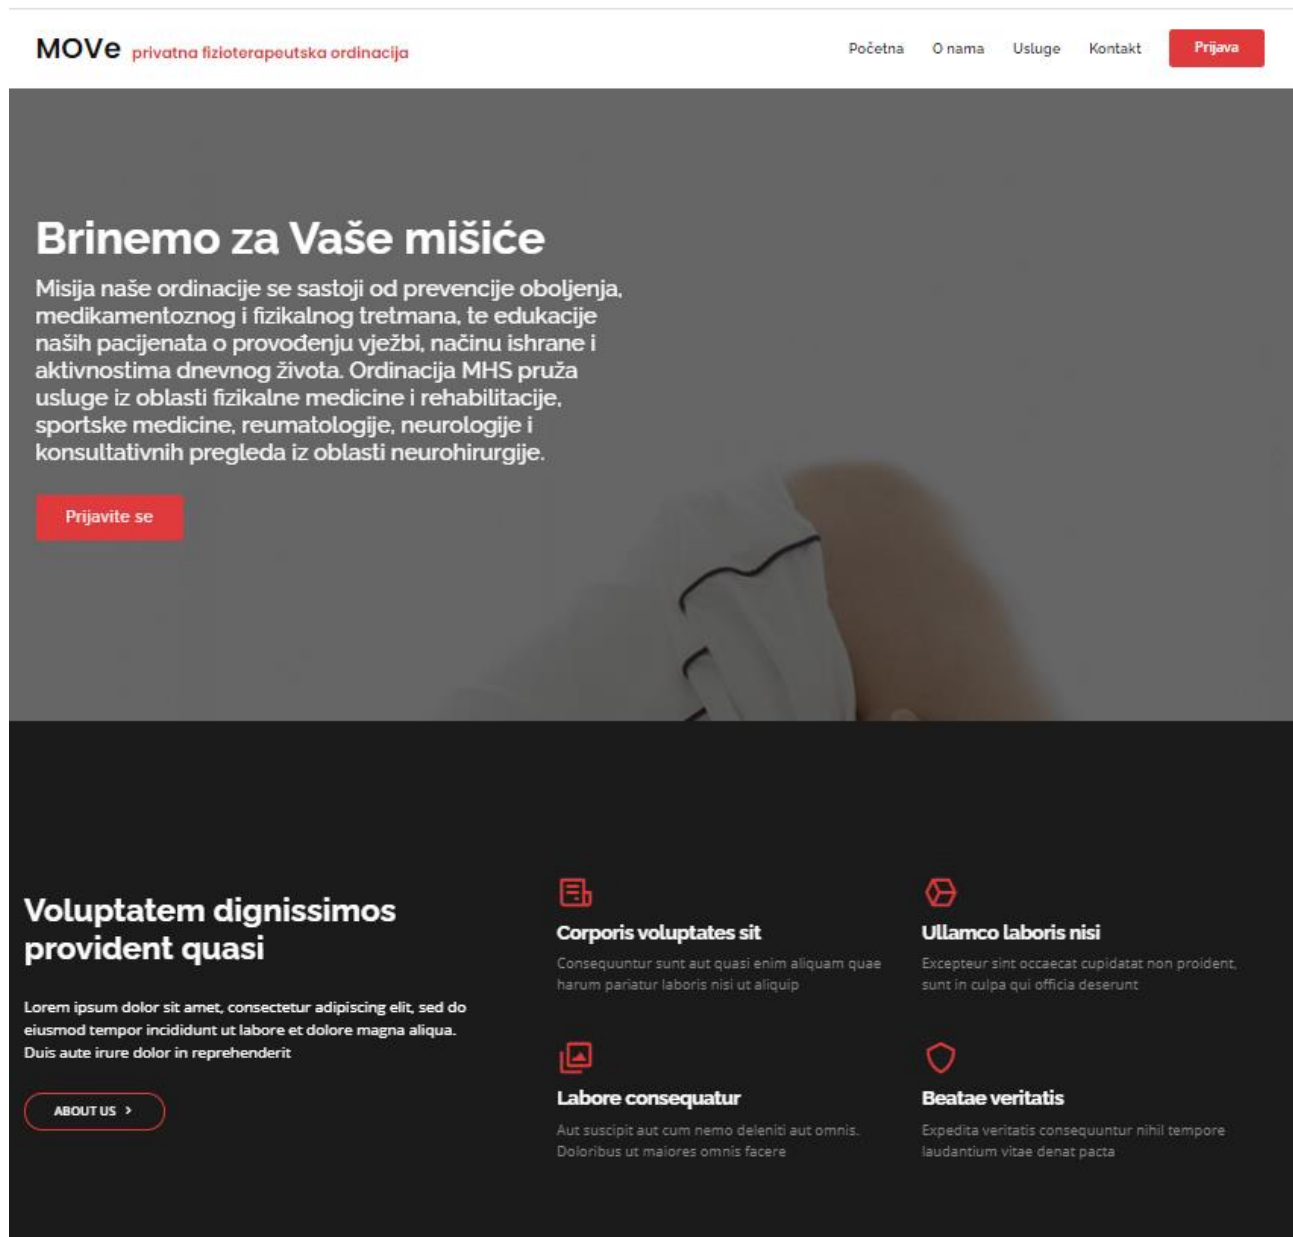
MOVe privatna fizioterapeutska ordinacija

Početna O nama Usluge Kontakt Prijava

Brinemo za Vaše mišiće

Misija naše ordinacije se sastoji od prevencije oboljenja, medikamentoznog i fizikalnog tretmana, te edukacije naših pacijenata o provođenju vježbi, načinu ishrane i aktivnostima dnevnog života. Ordinacija MHS pruža usluge iz oblasti fizikalne medicine i rehabilitacije, sportske medicine, reumatologije, neurologije i konsultativnih pregleda iz oblasti neurohirurgije.

Prijavite se

Voluptatem dignissimos provident quasi

Lorem ipsum dolor sit amet, consectetur adipiscing elit, sed do eiusmod tempor incididunt ut labore et dolore magna aliqua. Duis aute irure dolor in reprehenderit

ABOUT US

Corporis voluptates sit

Consequuntur sunt aut quasi enim aliquam quae harum pariatur laboris nisi ut aliquip

Ullamco laboris nisi

Excepteur sint occaecat cupidatat non proident, sunt in culpa qui officia deserunt

Labore consequatur

Aut suscipit aut cum nemo deleniti aut omnis. Doloribus ut maiores omnis facere

Beatae veritatis

Expedita veritatis consequuntur nihil tempore laudantium vitae denat pacta